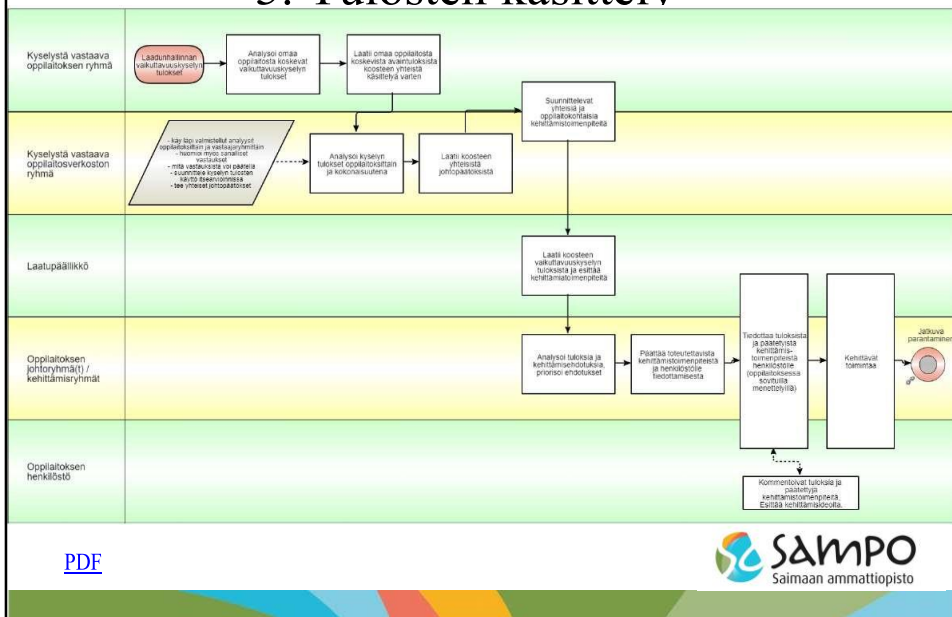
3. Tulosten käsittely

Kyselystä vastaava oppilaitoksen ryhmä

Laadunhallinnan vaikuttavuuskyselyn tulokset

Analysoi omaa oppilaitosta koskevat vaikuttavuuskyselyn tulokset

Laatii omaa oppilaitosta koskevista avaintuloksista koosteen yhteistä käsittelyä varten

Suunnittelevat yhteisiä ja oppilaitoskohtaisia kehittämistoimenpiteitä

Kyselystä vastaava oppilaitosverkoston ryhmä

- käy läpi valmiiksi analysoit oppilaitoksittain ja vastaajaryhmittäin - huomioi myös sanalliset vastaukset - mitä vastauksista voi päätellä - suunnittele kyselyn tulosten käyttö itsearvioinnissa - tee yhteiset johtopäätökset

Analysoi kyselyn tulokset oppilaitoksittain ja kokonaisuutena

Laatii koosteen yhteisistä johtopäätöksistä

Laatupäällikkö

Laatii koosteen vaikuttavuuskyselyn tuloksista ja esittää kehittämistoimenpiteitä

Oppilaitoksen johtoryhmä(t) / kehittämisryhmät

Analysoi tuloksia ja kehittämisehdotuksia, priorisoi ehdotukset

Päättää toteutettavista kehittämistoimenpiteistä ja henkilöstölle tiedottamisesta

Tiedottaa tuloksista ja päätetyistä kehittämis-toimenpiteistä henkilöstölle (oppilaitoksessa sovituilla menettelyillä)

Kehittävät toimintaa

Jatkuva parantaminen

Oppilaitoksen henkilöstö

Kommentoivat tuloksia ja päätettyjä kehittämistoimenpiteitä. Esittää kehittämisideoita.

PDF

SAMPO Saimaan ammattiopisto